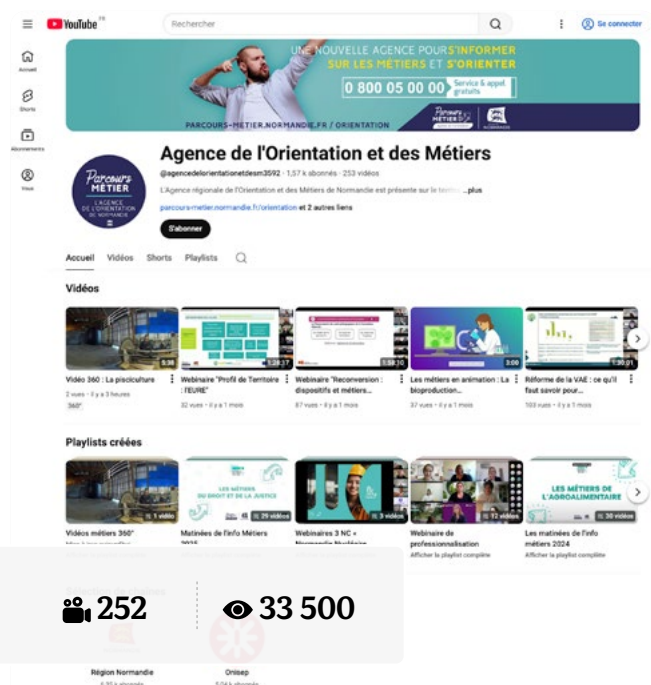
YouTube FR

Rechercher

Se connecter

Accueil

Shorts

Abonnements

Vous

UNE NOUVELLE AGENCE POUR S'INFORMER SUR LES MÉTIERS ET S'ORIENTER

0 800 05 00 00 Service & appel gratuits

PARCOURS-METIER.NORMANDIE.FR / ORIENTATION

Parcours MÉTIER

NORMANDIE

Parcours MÉTIER L'AGENCE DE L'ORIENTATION DE NORMANDIE

Agence de l'Orientation et des Métiers

@agencedelorientationetdesm3592 • 1,57 k abonnés • 253 vidéos

L'Agence régionale de l'Orientation et des Métiers de Normandie est présente sur le territoi ...plus

parcours-metier.normandie.fr/orientation et 2 autres liens

S'abonner

Accueil Vidéos Shorts Playlists

Vidéos

5:38
Vidéo 360 : La pisciculture
2 vues • il y a 3 heures
360°

1:28:17
Webinaire "Profil de Territoire : l'EURE"
32 vues • il y a 1 mois

1:58:30
Webinaire "Reconversion : dispositifs et métiers...
67 vues • il y a 1 mois

3:00
Les métiers en animation : La bioproduction...
37 vues • il y a 1 mois

1:30:01
Réforme de la VAE : ce qu'il faut savoir pour...
103 vues • il y a 1 mois

Playlists créées

1 vidéo
Vidéos métiers 360°

LES MÉTIERS DU DROIT ET DE LA JUSTICE
29 vidéos
Matinées de l'info Métiers 2023

3 vidéos
Webinaires 3 NC + Normandie Nucléaire

12 vidéos
Webinaire de professionnalisation
Afficher la playlist complète

LES MÉTIERS DE L'AGROALIMENTAIRE
30 vidéos
Les matinées de l'info métiers 2024
Afficher la playlist complète

252

33 500

Région Normandie

Onisep